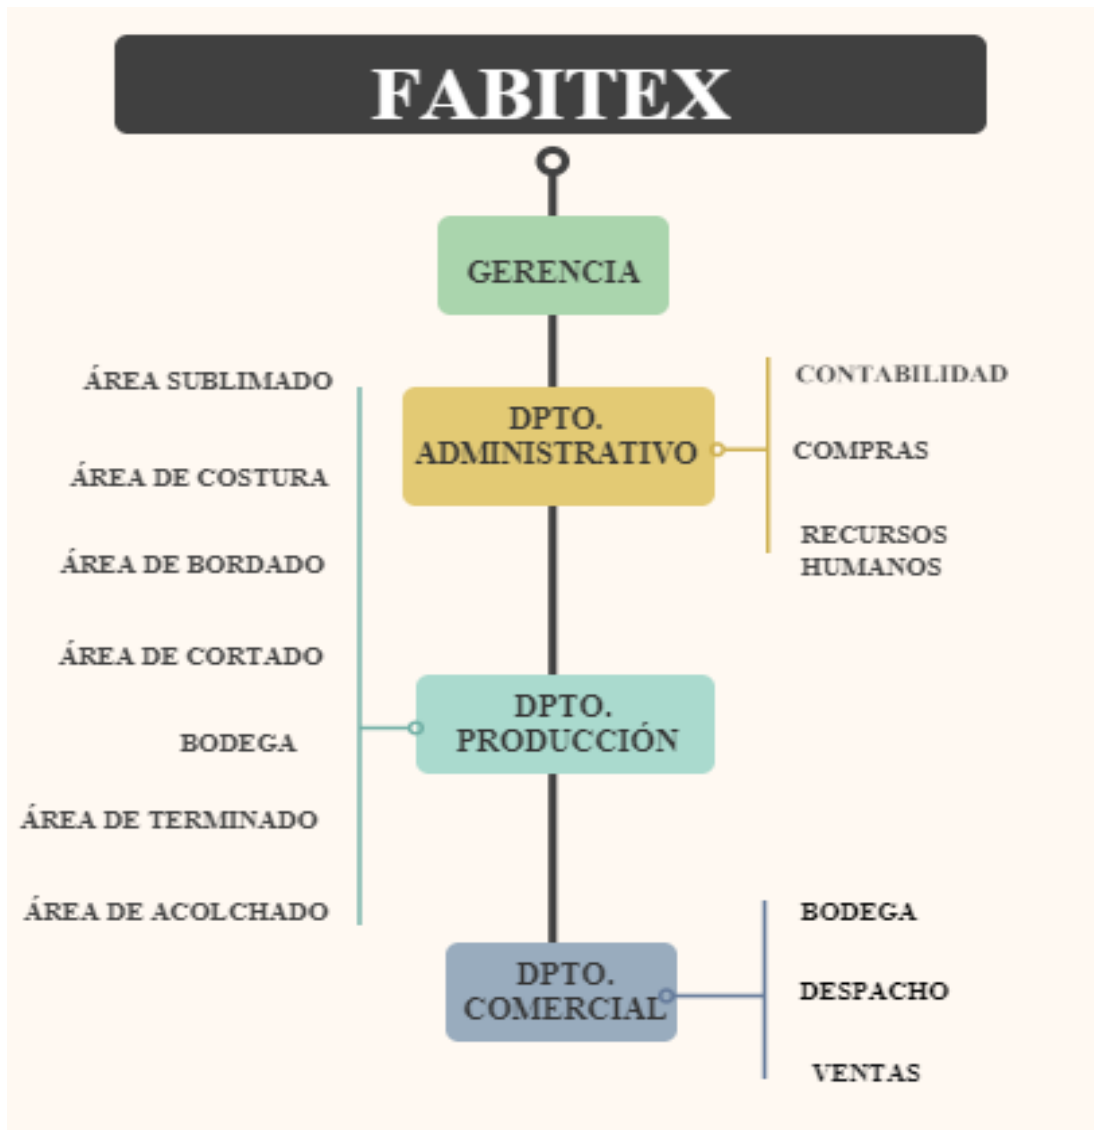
FABITEX

GERENCIA

DPTO. ADMINISTRATIVO

CONTABILIDAD

COMPRAS

RECURSOS HUMANOS

ÁREA SUBLIMADO

ÁREA DE COSTURA

ÁREA DE BORDADO

ÁREA DE CORTADO

BODEGA

ÁREA DE TERMINADO

ÁREA DE ACOLCHADO

DPTO. PRODUCCIÓN

DPTO. COMERCIAL

BODEGA

DESPACHO

VENTAS